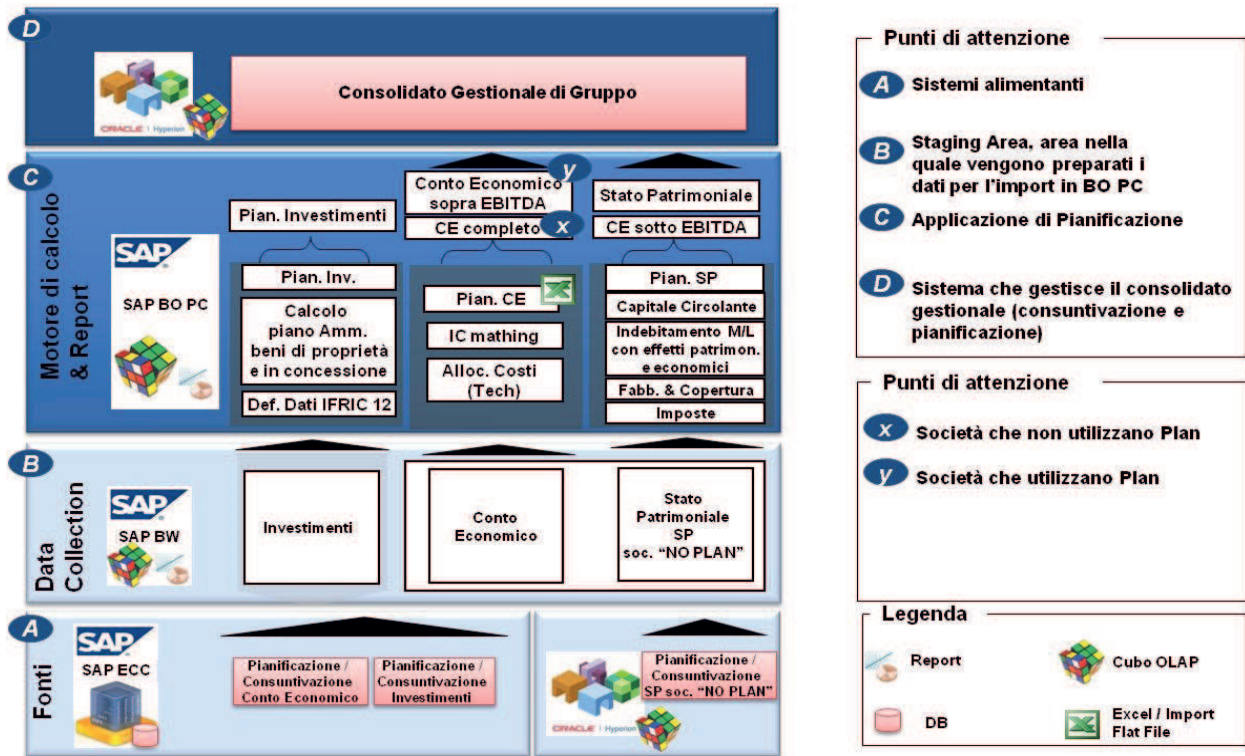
D

ORACLE | Hyperion

Consolidato Gestionale di Gruppo

C

Motore di calcolo & Report

SAP

SAP BO PC

Pian. Investimenti

Conto Economico sopra EBITDA

y

CE completo

x

Stato Patrimoniale

CE sotto EBITDA

Pian. Inv.

Calcolo piano Amm. beni di proprietà e in concessione

Def. Dati IFRIC 12

Pian. CE

IC mathing

Alloc. Costi (Tech)

Pian. SP

Capitale Circolante

Indebitamento M/L con effetti patrimon. e economici

Fabb. & Copertura

Imposte

B

Data Collection

SAP

SAP BW

Investimenti

Conto Economico

Stato Patrimoniale SP soc. "NO PLAN"

A

Fonti

SAP

SAP ECC

Pianificazione / Consuntivazione Conto Economico

Pianificazione / Consuntivazione Investimenti

Pianificazione / Consuntivazione SP soc. "NO PLAN"

ORACLE | Hyperion

Punti di attenzione

A Sistemi alimentanti

B Staging Area, area nella quale vengono preparati i dati per l'import in BO PC

C Applicazione di Pianificazione

D Sistema che gestisce il consolidato gestionale (consuntivazione e pianificazione)

Punti di attenzione

x Società che non utilizzano Plan

y Società che utilizzano Plan

Legenda

Report

Cubo OLAP

DB

Excel / Import Flat File